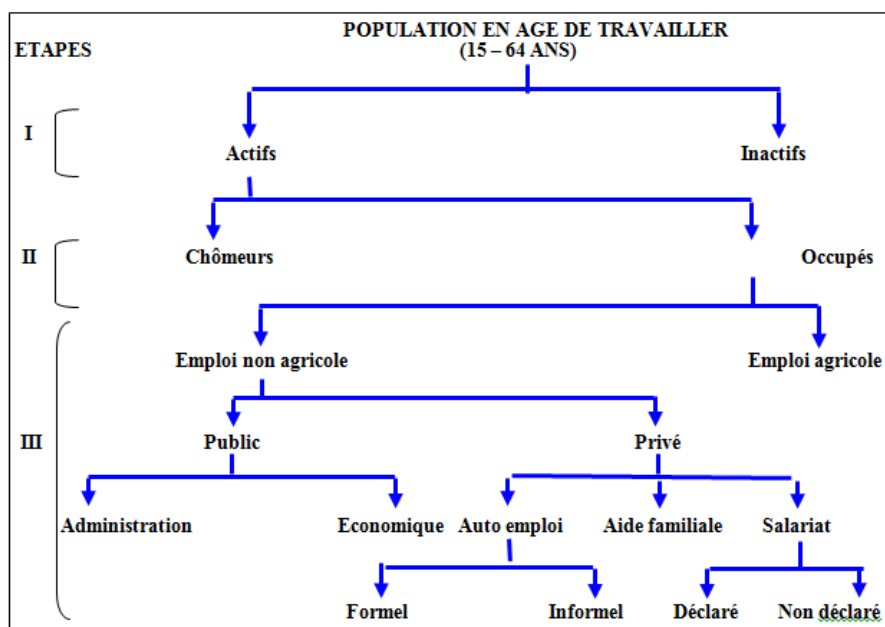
ETAPES

POPULATION EN AGE DE TRAVAILLER
(15 – 64 ANS)

I

Actifs

Inactifs

II

Chômeurs

Occupés

III

Emploi non agricole

Emploi agricole

Public

Privé

Administration

Economique

Auto emploi

Aide familiale

Salariat

Formel

Informel

Déclaré

Non déclaré